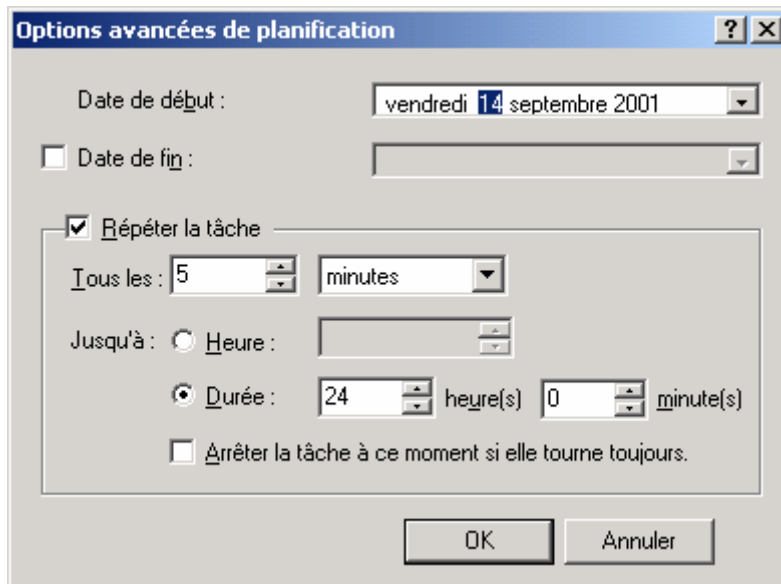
Options avancées de planification

? X

Date de début : vendredi 14 septembre 2001

Date de fin :

Répéter la tâche

Tous les : 5 minutes

Jusqu'à : Heure :

Durée : 24 heure(s) 0 minute(s)

Arrêter la tâche à ce moment si elle tourne toujours.

OK Annuler